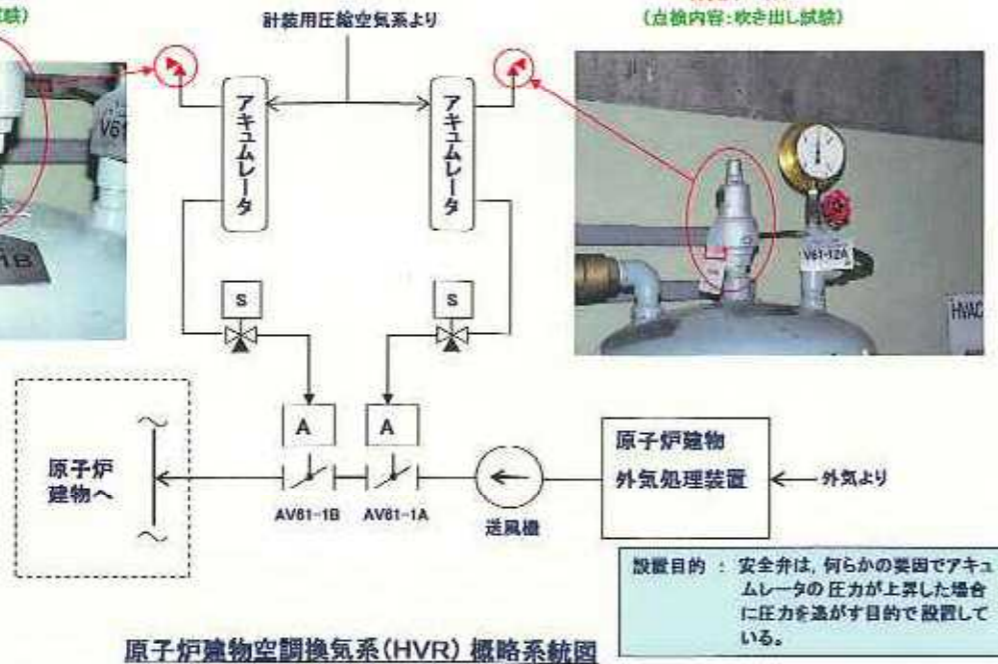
験)

計装用圧縮空気系より

(点検内容:吹き出し試験)

V61

1B

アキュムレータ

アキュムレータ

V61-12A

HVAC

S

S

A

A

原子炉建物へ

AV61-1B

AV61-1A

送風機

原子炉建物
外気処理装置

外気より

設置目的 : 安全弁は、何らかの要因でアキュムレータの圧力が上昇した場合に圧力を逃がす目的で設置している。

原子炉建物空調換気系(HVR)概略系統図